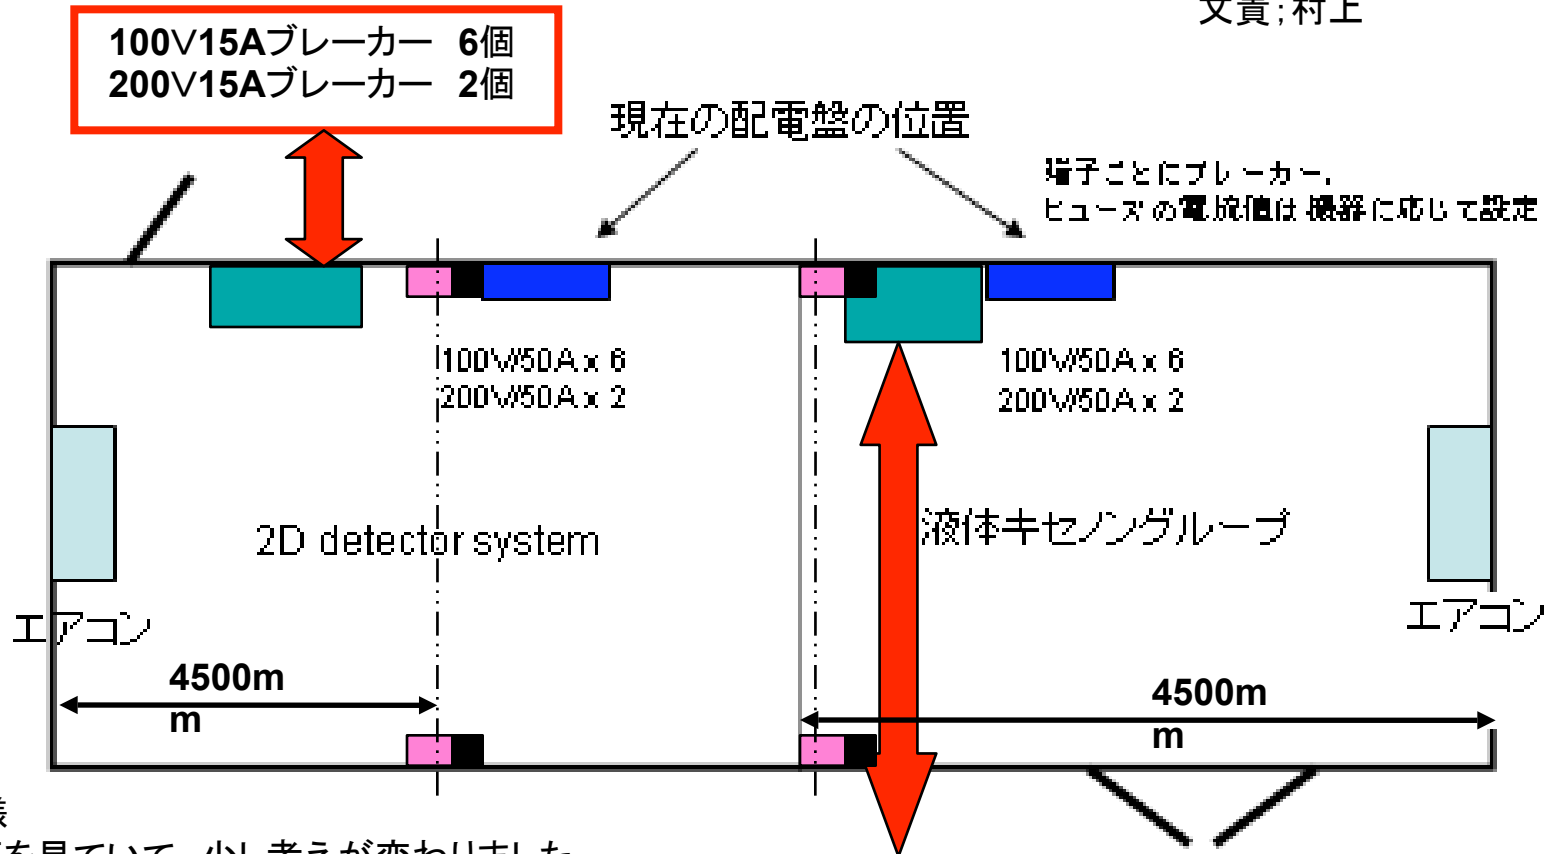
文責;村上

100V15Aブレーカー　6個
200V15Aブレーカー　2個

現在の配電盤の位置

端子ごとにブレーカー、
ヒューズの電流値は機器に応じて設定

100V50A x 6
200V50A x 2

100V50A x 6
200V50A x 2

2D detector system

液体キセノングループ

エアコン

エアコン

4500mm

4500mm

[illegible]

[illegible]を見ていて、少し考えが変わりました。